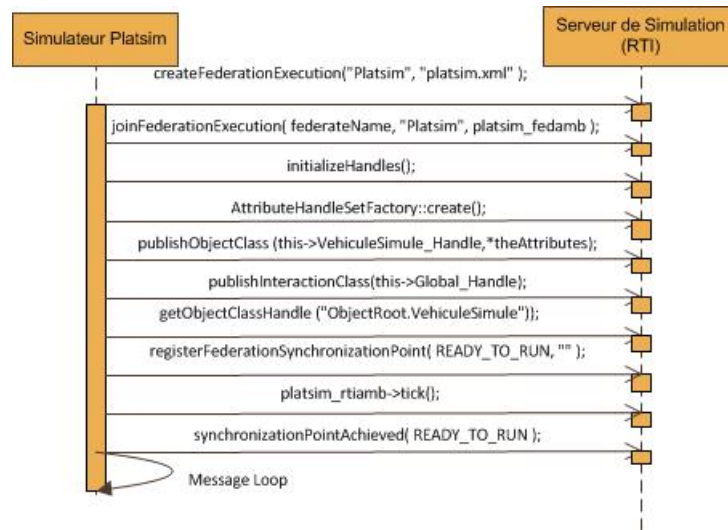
Simulateur Platsim

Serveur de Simulation (RTI)

createFederationExecution("Platsim", "platsim.xml" );

joinFederationExecution( federateName, "Platsim", platsim_fedamb );

initializeHandles();

AttributeHandleSetFactory::create();

publishObjectClass (this->VehiculeSimule_Handle,*theAttributes);

publishInteractionClass(this->Global_Handle);

getObjectClassHandle ("ObjectRoot.VehiculeSimule"));

registerFederationSynchronizationPoint( READY_TO_RUN, "" );

platsim_rtiamb->tick();

synchronizationPointAchieved( READY_TO_RUN );

Message Loop